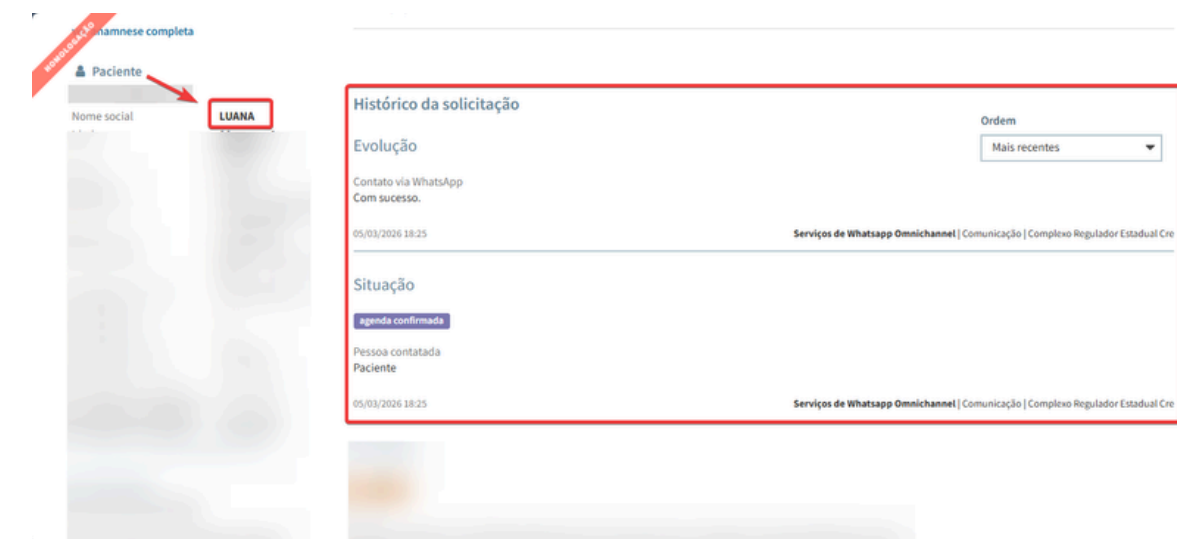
HOMOLOGAÇÃO

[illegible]mnese completa

Paciente

Nome social LUANA

Histórico da solicitação

Ordem

Mais recentes

Evolução

Contato via WhatsApp
Com sucesso.

05/03/2026 18:25

Serviços de Whatsapp Omnichannel | Comunicação | Complexo Regulador Estadual Cre

Situação

agenda confirmada

Pessoa contatada
Paciente

05/03/2026 18:25

Serviços de Whatsapp Omnichannel | Comunicação | Complexo Regulador Estadual Cre